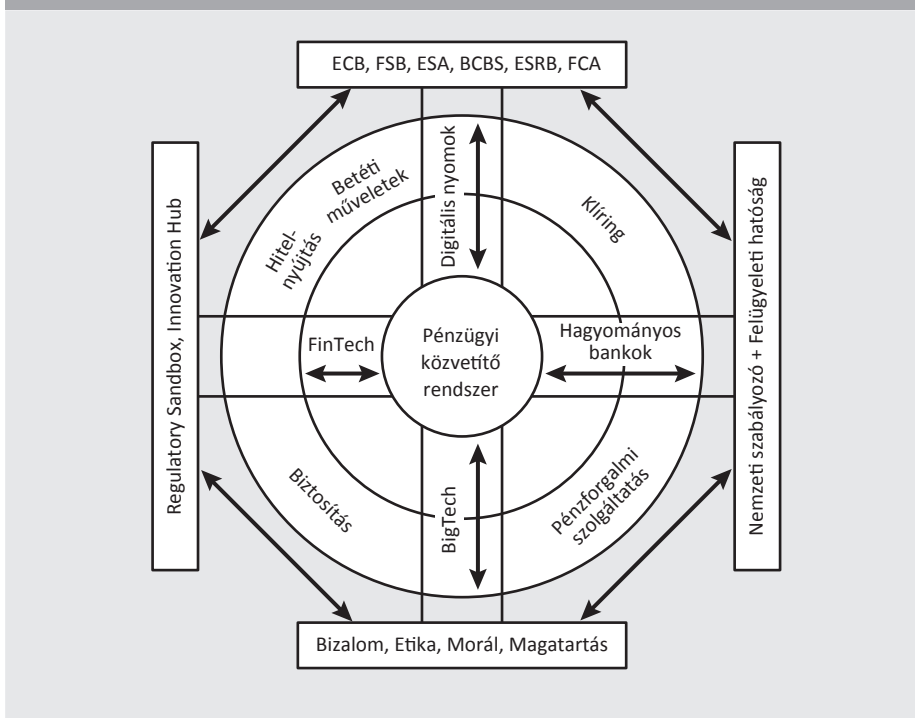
ECB, FSB, ESA, BCBS, ESRB, FCA

Regulatory Sandbox, Innovation Hub

Nemzeti szabályozó + Felügyeleti hatóság

Bizalom, Etika, Morál, Magatartás

Hitelnyújtás

Betéti műveletek

Digitális nyomok

Klíring

FinTech

Pénzügyi közvetítő rendszer

Hagyományos bankok

Biztosítás

BigTech

Pénzforgalmi szolgáltatás